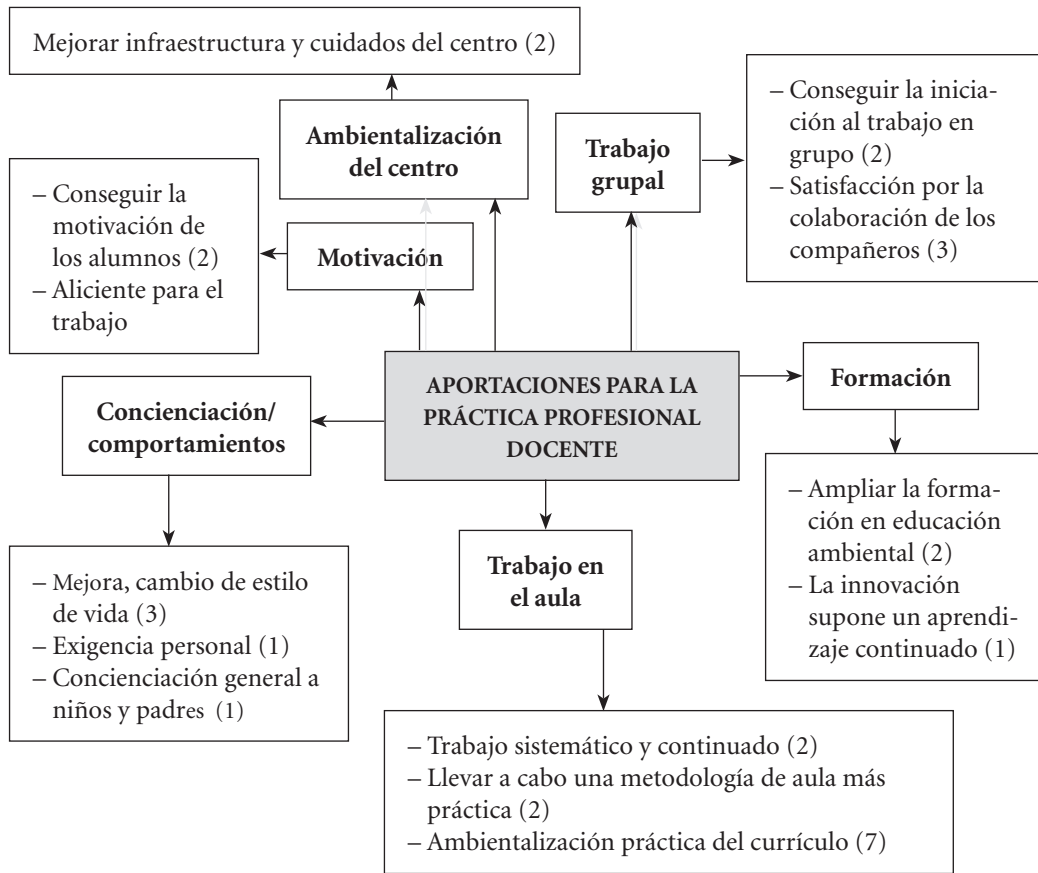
Mejorar infraestructura y cuidados del centro (2)

Ambientalización del centro

Trabajo grupal

– Conseguir la iniciación al trabajo en grupo (2)
– Satisfacción por la colaboración de los compañeros (3)

– Conseguir la motivación de los alumnos (2)
– Aliciente para el trabajo

Motivación

APORTACIONES PARA LA PRÁCTICA PROFESIONAL DOCENTE

Formación

Concienciación/ comportamientos

– Ampliar la formación en educación ambiental (2)
– La innovación supone un aprendizaje continuado (1)

Trabajo en el aula

– Mejora, cambio de estilo de vida (3)
– Exigencia personal (1)
– Concienciación general a niños y padres (1)

– Trabajo sistemático y continuado (2)
– Llevar a cabo una metodología de aula más práctica (2)
– Ambientalización práctica del currículo (7)